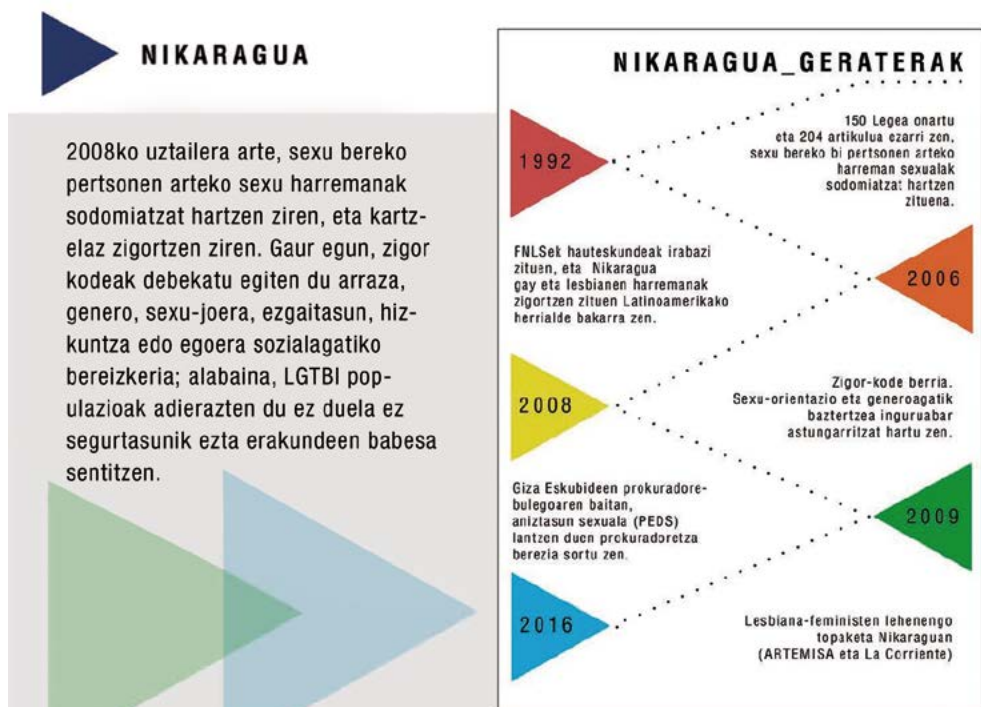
NIKARAGUA

2008ko uztailera arte, sexu bereko pertsonen arteko sexu harremanak sodomiatzat hartzen ziren, eta kartzelaz zigortzen ziren. Gaur egun, zigor kodeak debekatu egiten du arraza, genero, sexu-joera, ezgaitasun, hizkuntza edo egoera sozialagatiko bereizkeria; alabaina, LGTBI populazioak adierazten du ez duela ez segurtasunik ezta erakundeen babesa sentitzen.

NIKARAGUA_GERATERAK

1992

150 Legea onartu eta 204 artikulua ezarri zen, sexu bereko bi pertsonen arteko harreman sexualak sodomiatzat hartzen zituena.

FNLSek hauteskundeak irabazi zituen, eta Nikaragua gay eta lesbianen harremanak zigortzen zituen Latinoamerikako herrialde bakarra zen.

2006

2008

Zigor-kode berria. Sexu-orientazio eta generoagatik baztertzea inguruabar astungarritzat hartu zen.

Giza Eskubideen prokuradore-bulegoaren baitan, aniztasun sexuala (PEDS) lantzen duen prokuradoretza berezia sortu zen.

2009

2016

Lesbiana-feministen lehenengo topaketa Nikaraguan (ARTEMISA eta La Corriente)